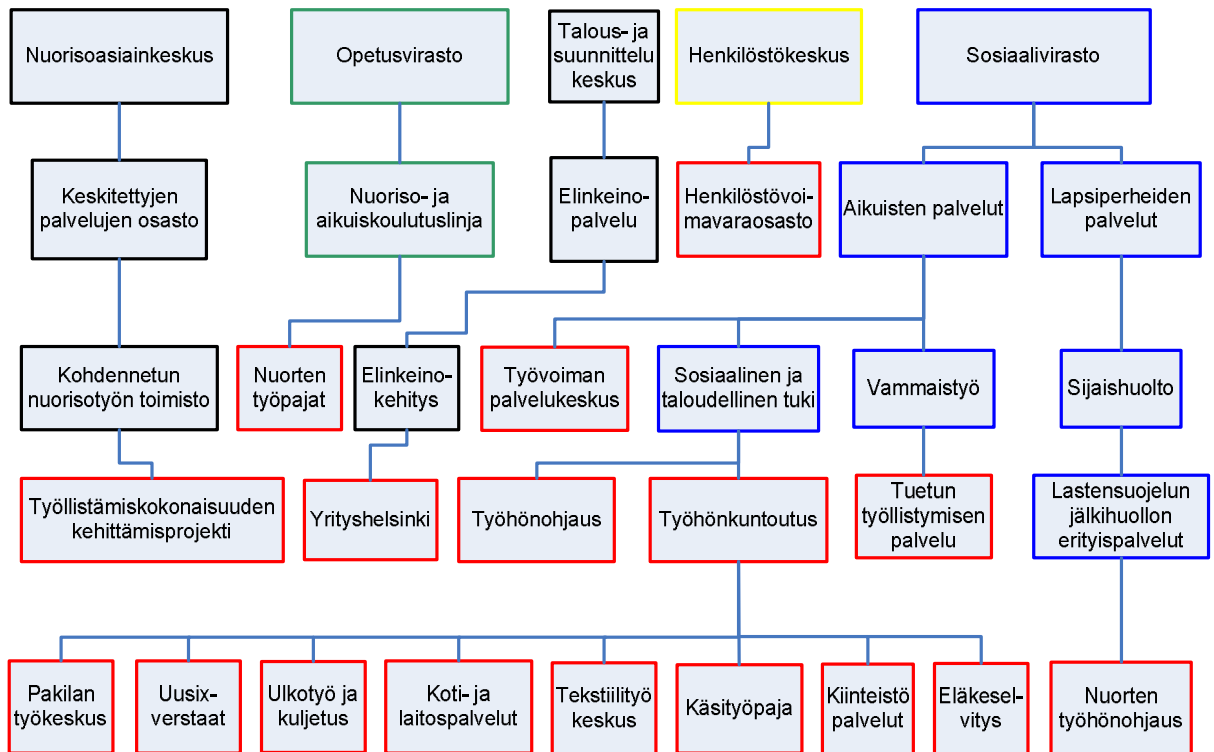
Nuorisoasiainkeskus

Opetusvirasto

Talous- ja suunnittelu keskus

Henkilöstökeskus

Sosiaalivirasto

Keskitettyjen palvelujen osasto

Nuoriso- ja aikuiskoulutuslinja

Elinkeino-palvelu

Henkilöstövoi-mavaraosasto

Aikuisten palvelut

Lapsiperheiden palvelut

Kohdennetun nuorisotyön toimisto

Nuorten työpajat

Elinkeino-kehitys

Työvoiman palvelukeskus

Sosiaalinen ja taloudellinen tuki

Vammaistyö

Sijaishuolto

Työllistämiskokonaisuuden kehittämisprojekti

Yrityshelsinki

Työhönohjaus

Työhönkuntoutus

Tuetun työllistymisen palvelu

Lastensuojelun jälkihuollon erityispalvelut

Pakilan työkeskus

Uusix-verstaat

Ulkotyö ja kuljetus

Koti- ja laitospalvelut

Tekstiilityö keskus

Käsityöpaja

Kiinteistö palvelut

Eläkesel-vitys

Nuorten työhönohjaus